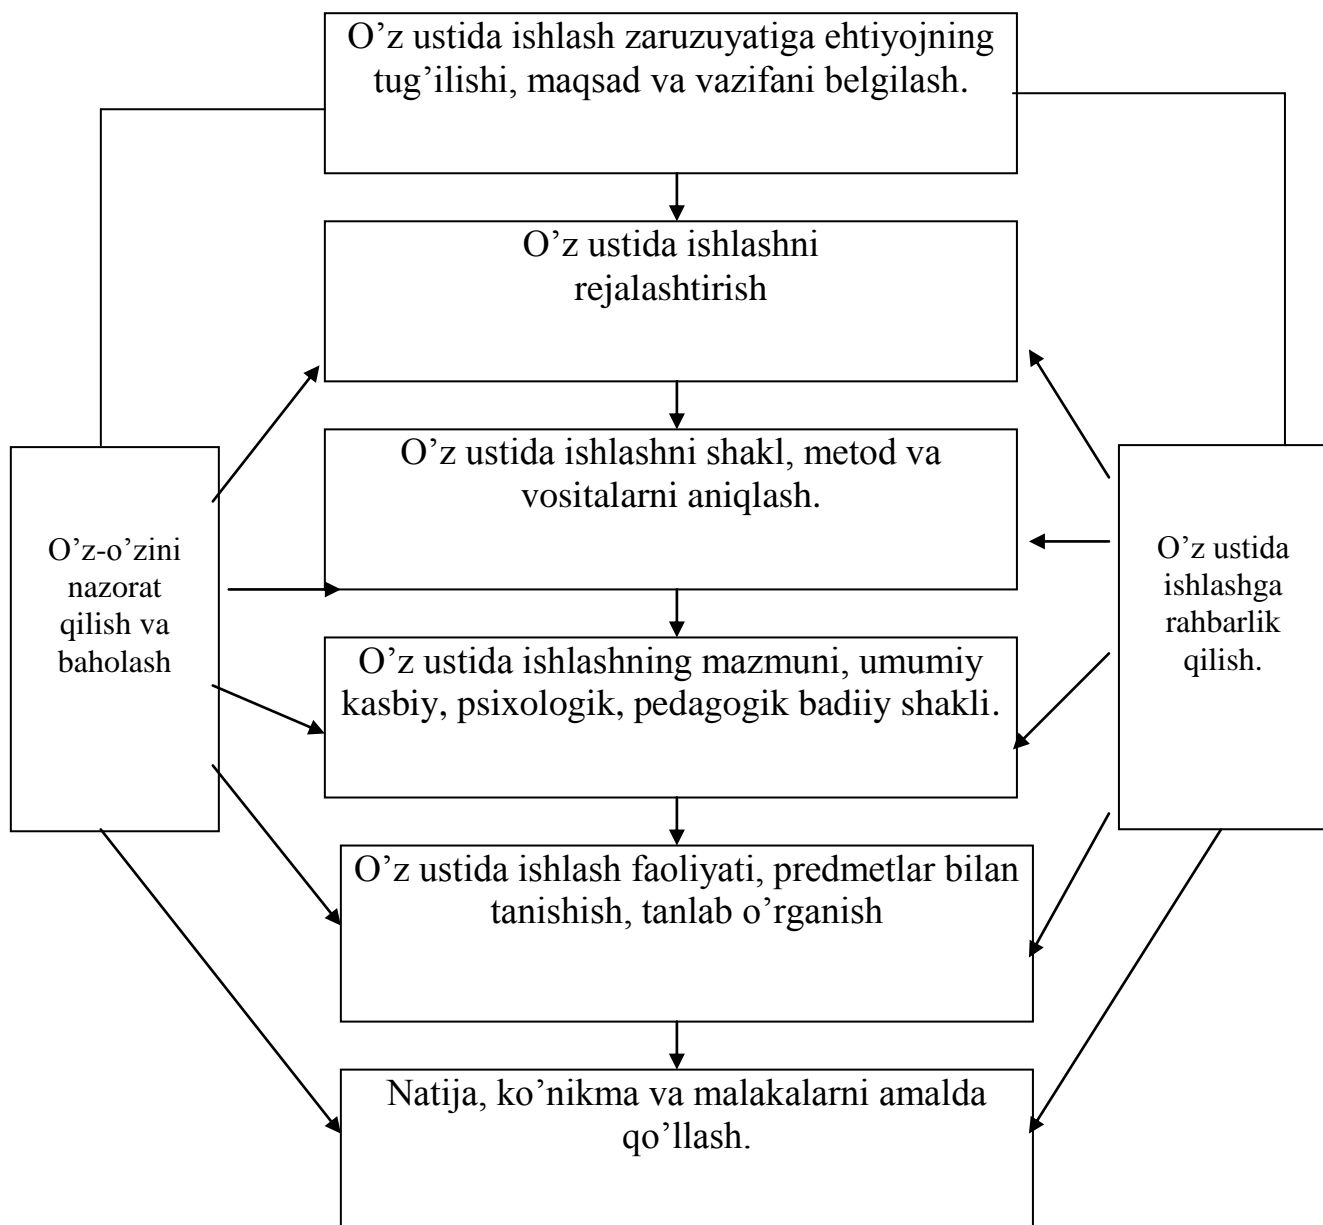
O’z ustida ishlash zaruzuyatiga ehtiyojning tug’ilishi, maqsad va vazifani belgilash.

O’z ustida ishlashni rejalashtirish

O’z ustida ishlashni shakl, metod va vositalarni aniqlash.

O’z ustida ishlashning mazmuni, umumiy kasbiy, psixologik, pedagogik badiiy shakli.

O’z ustida ishlash faoliyati, predmetlar bilan tanishish, tanlab o’rganish

Natija, ko’nikma va malakalarni amalda qo’llash.

O’z-o’zini nazorat qilish va baholash

O’z ustida ishlashga rahbarlik qilish.